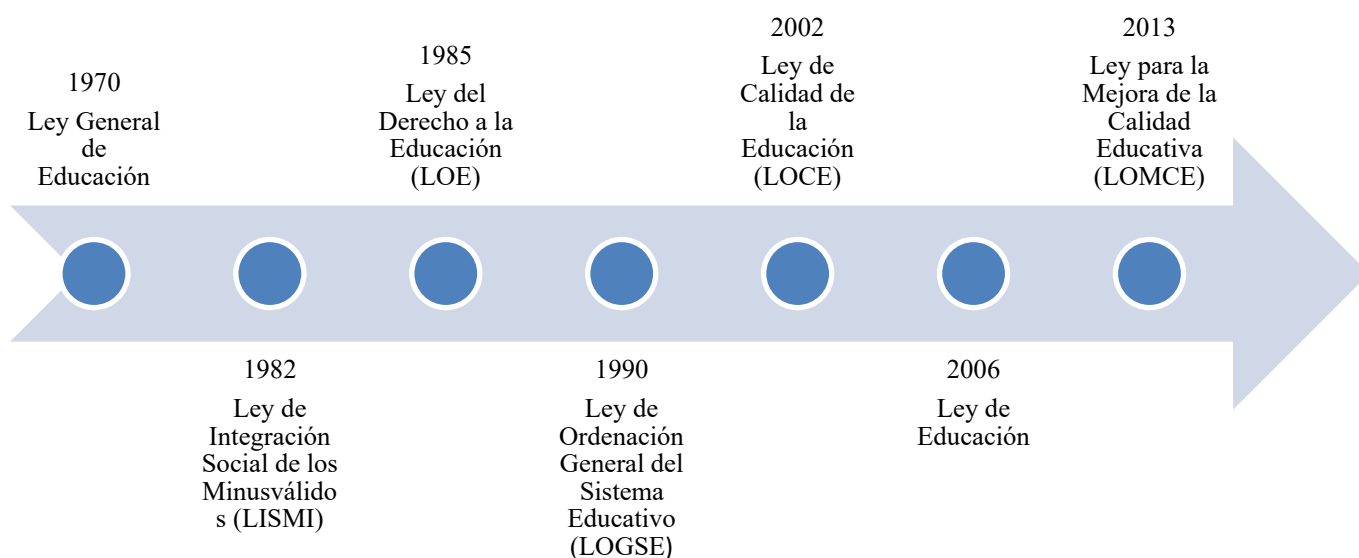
1970

Ley General de Educación

1985

Ley del Derecho a la Educación (LOE)

2002

Ley de Calidad de la Educación (LOCE)

2013

Ley para la Mejora de la Calidad Educativa (LOMCE)

1982

Ley de Integración Social de los Minusválido s (LISMI)

1990

Ley de Ordenación General del Sistema Educativo (LOGSE)

2006

Ley de Educación